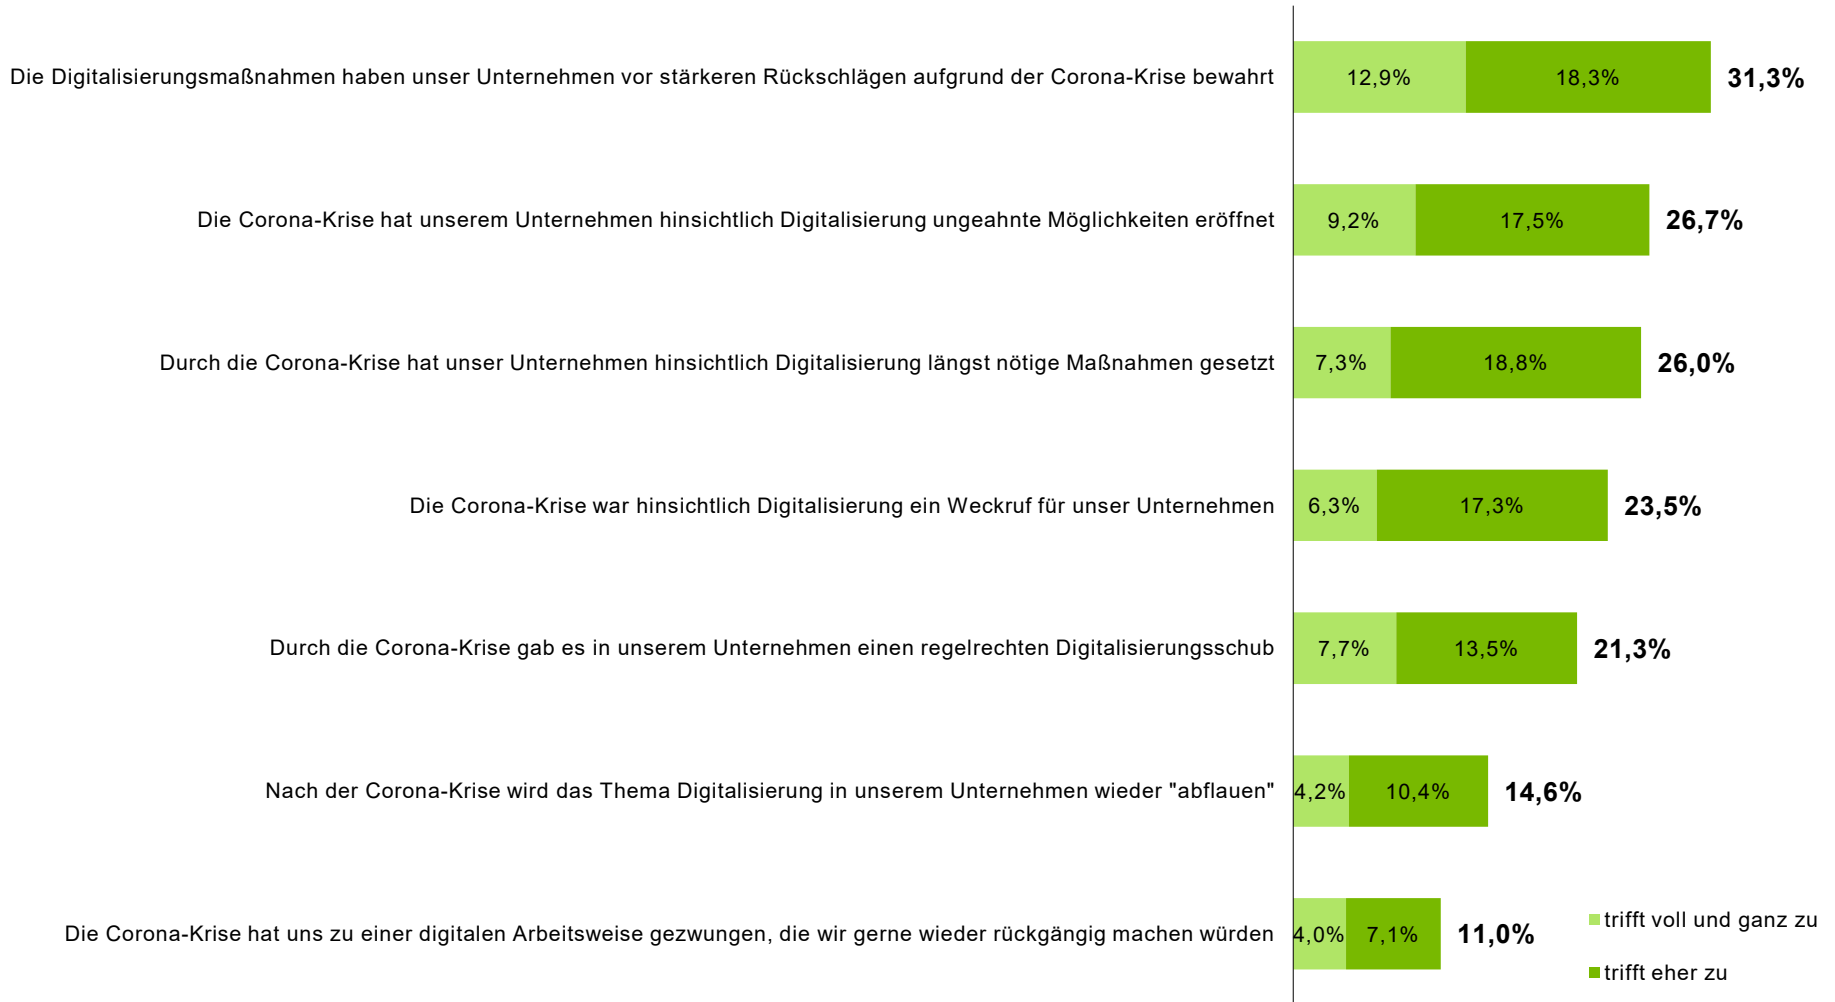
| | trifft voll und ganz zu | trifft eher zu | Gesamt |
|---|---|---|---|
| Die Digitalisierungsmaßnahmen haben unser Unternehmen vor stärkeren Rückschlägen aufgrund der Corona-Krise bewahrt | 12,9% | 18,3% | 31,3% |
| Die Corona-Krise hat unserem Unternehmen hinsichtlich Digitalisierung ungeahnte Möglichkeiten eröffnet | 9,2% | 17,5% | 26,7% |
| Durch die Corona-Krise hat unser Unternehmen hinsichtlich Digitalisierung längst nötige Maßnahmen gesetzt | 7,3% | 18,8% | 26,0% |
| Die Corona-Krise war hinsichtlich Digitalisierung ein Weckruf für unser Unternehmen | 6,3% | 17,3% | 23,5% |
| Durch die Corona-Krise gab es in unserem Unternehmen einen regelrechten Digitalisierungsschub | 7,7% | 13,5% | 21,3% |
| Nach der Corona-Krise wird das Thema Digitalisierung in unserem Unternehmen wieder "abflauen" | 4,2% | 10,4% | 14,6% |
| Die Corona-Krise hat uns zu einer digitalen Arbeitsweise gezwungen, die wir gerne wieder rückgängig machen würden | 4,0% | 7,1% | 11,0% |

trifft voll und ganz zu
trifft eher zu